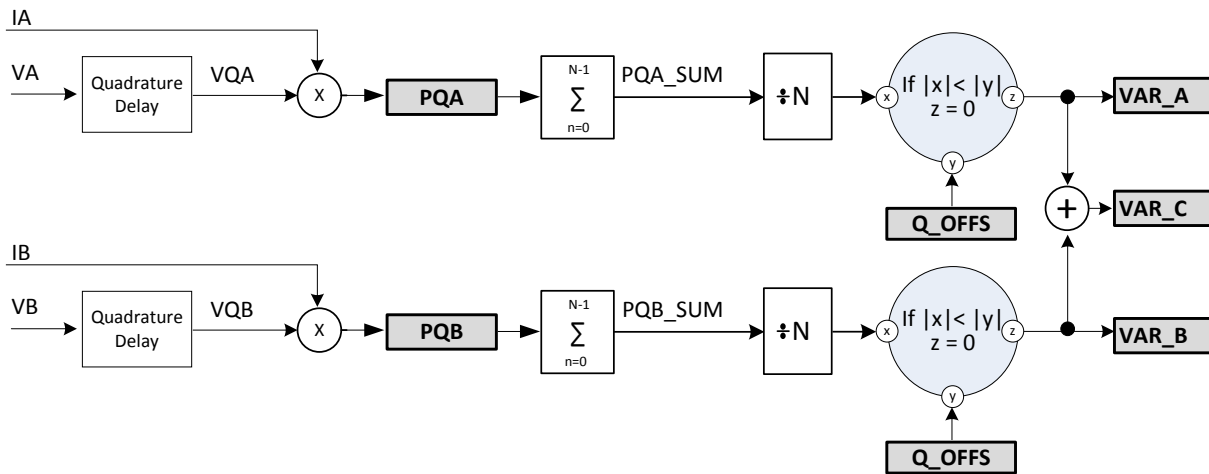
IA

VA

Quadrature Delay

VQA

X

PQA

$\sum_{n=0}^{N-1}$

PQA_SUM

÷N

x

If |x|< |y| z = 0

z

y

VAR_A

Q_OFFS

+

VAR_C

IB

VB

Quadrature Delay

VQB

X

PQB

$\sum_{n=0}^{N-1}$

PQB_SUM

÷N

x

If |x|< |y| z = 0

z

y

VAR_B

Q_OFFS